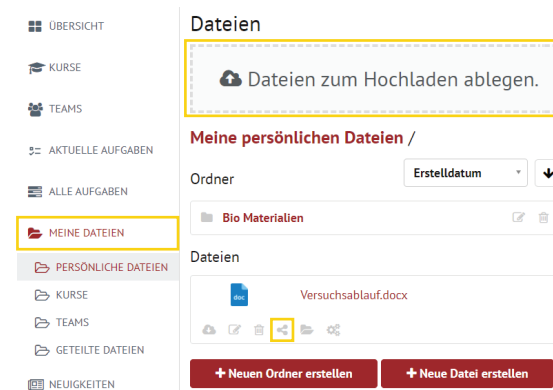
ÜBERSICHT

KURSE

TEAMS

AKTUELLE AUFGABEN

ALLE AUFGABEN

MEINE DATEIEN

PERSÖNLICHE DATEIEN

KURSE

TEAMS

GETEILTE DATEIEN

NEUIGKEITEN

Dateien

Dateien zum Hochladen ablegen.

Meine persönlichen Dateien /

Ordner

Erstelldatum

Bio Materialien

Dateien

doc

Versuchsablauf.docx

+ Neuen Ordner erstellen

+ Neue Datei erstellen